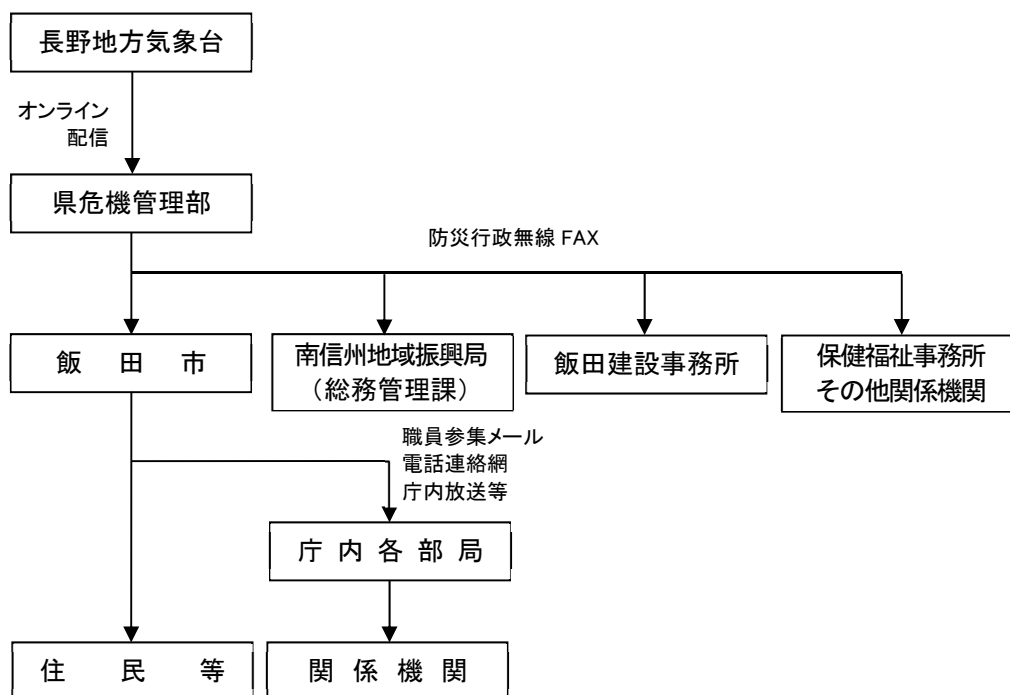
長野地方気象台

オンライン
配信

県危機管理部

防災行政無線 FAX

飯　田　市

南信州地域振興局
（総務管理課）

飯田建設事務所

保健福祉事務所
その他関係機関

職員参集メール
電話連絡網
庁内放送等

庁内各部局

住　民　等

関係機関